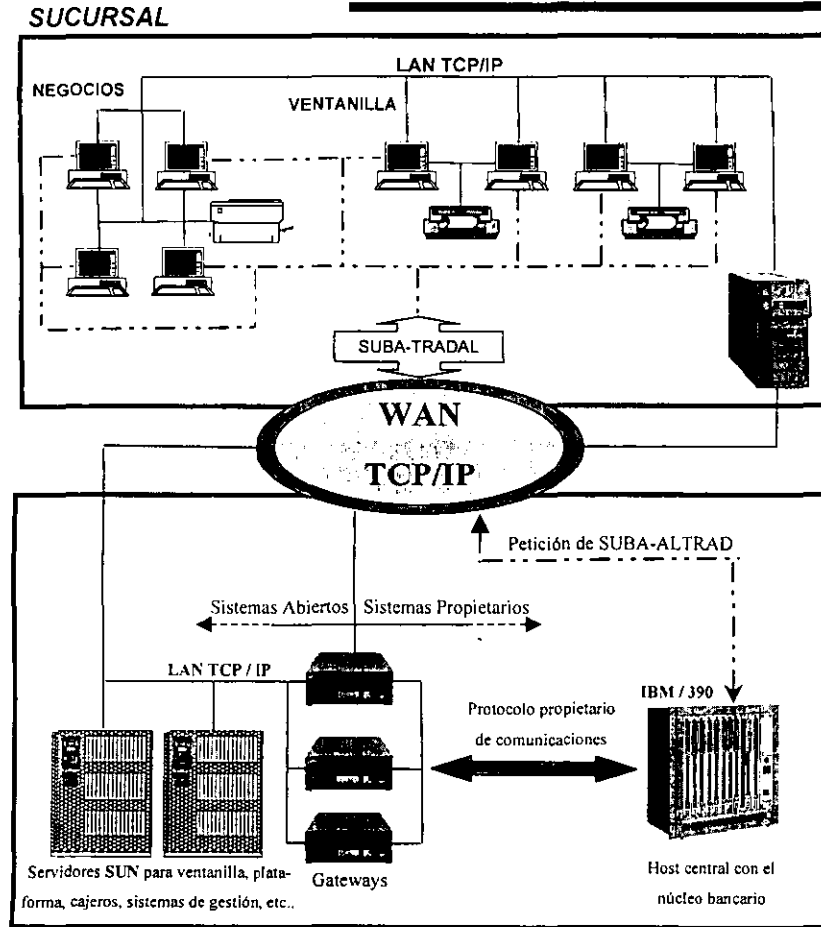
SUCURSAL

LAN TCP/IP

NEGOCIOS

VENTANILLA

SUBA-TRADAL

WAN

TCP/IP

Petición de SUBA-ALTRAD

Sistemas Abiertos

Sistemas Propietarios

LAN TCP / IP

IBM / 390

Protocolo propietario de comunicaciones

Servidores SUN para ventanilla, plataforma, cajeros, sistemas de gestión, etc..

Gateways

Host central con el núcleo bancario